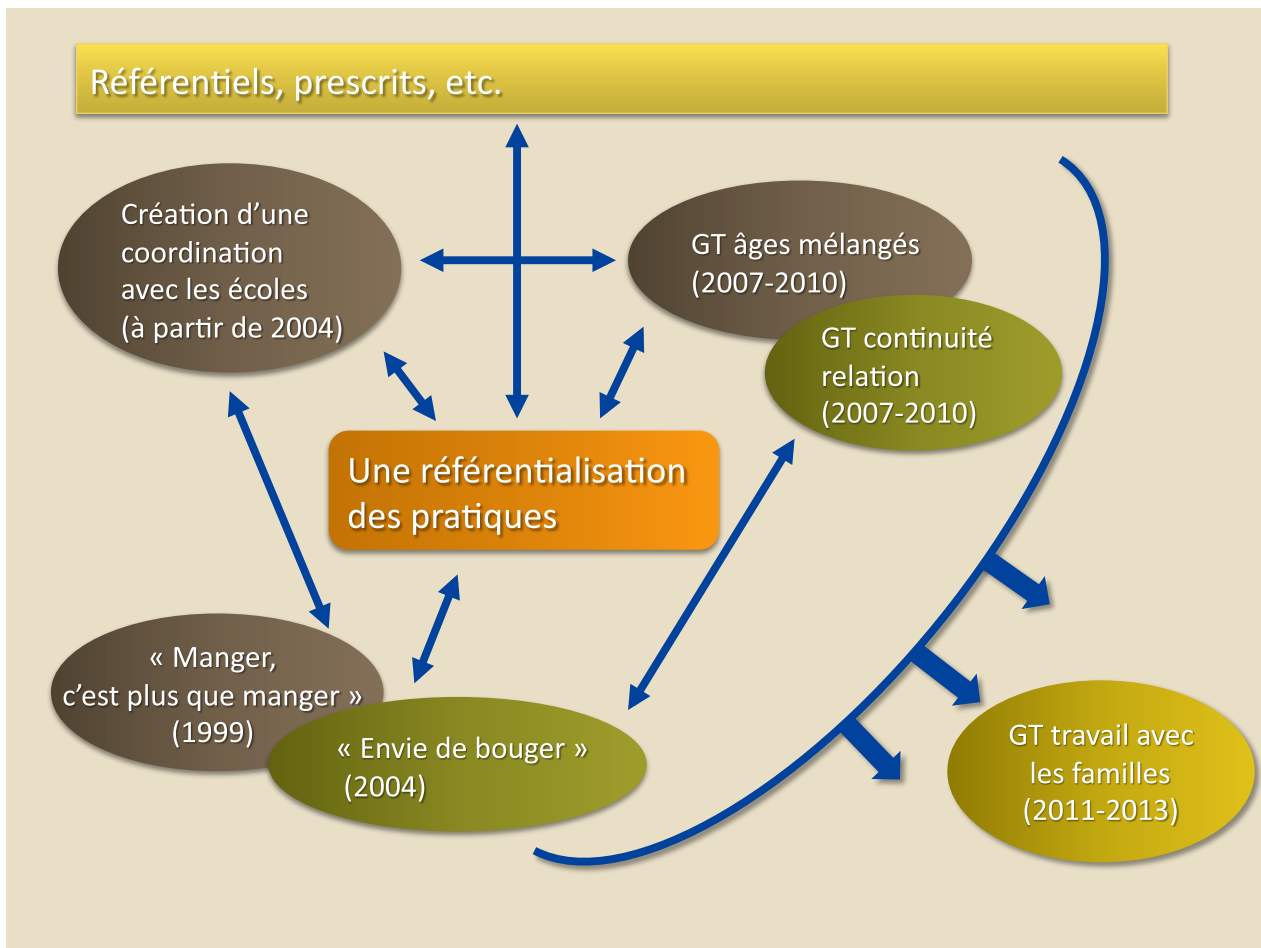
Référentiels, prescrits, etc.

Création d'une coordination avec les écoles (à partir de 2004)

GT âges mélangés (2007-2010)

GT continuité relation (2007-2010)

Une référentialisation des pratiques

« Manger, c'est plus que manger » (1999)

« Envie de bouger » (2004)

GT travail avec les familles (2011-2013)